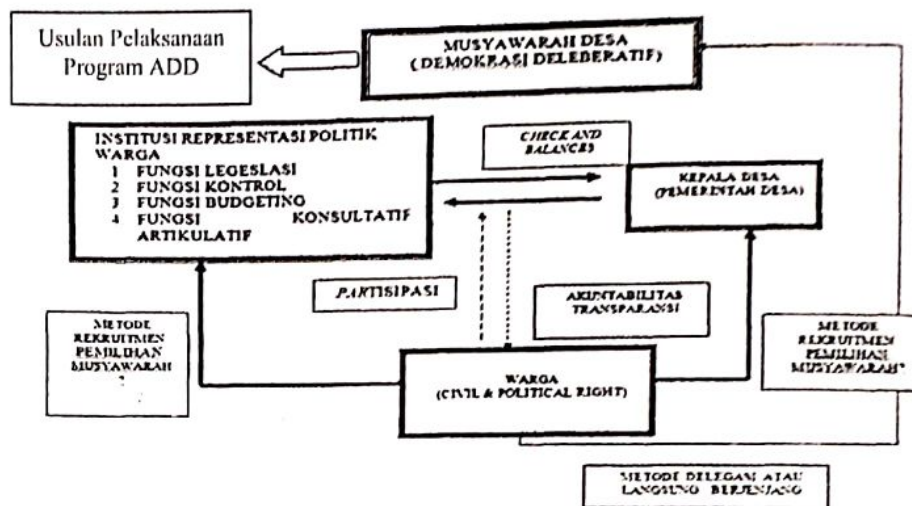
Usulan Pelaksanaan Program ADD

MUSYAWARAH DESA
(DEMOKRASI DELEBERATIF)

INSTITUSI REPRESENTASI POLITIK WARGA
1 FUNGSI LEGESLASI
2 FUNGSI KONTROL
3 FUNGSI BUDGETING
4 FUNGSI KONSULTATIF ARTIKULATIF

CHECK AND BALANCES

KEPALA DESA
(PEMERINTAH DESA)

PARTISIPASI

AKUNTABILITAS
TRANSPARANSI

METODE REKRUITMEN PEMILIHAN MUSYAWARAH
?

WARGA
(CIVIL & POLITICAL RIGHT)

METODE REKRUITMEN PEMILIHAN MUSYAWARAH*

METODE DELEGASI ATAU LANGSUNG BERJENJANG